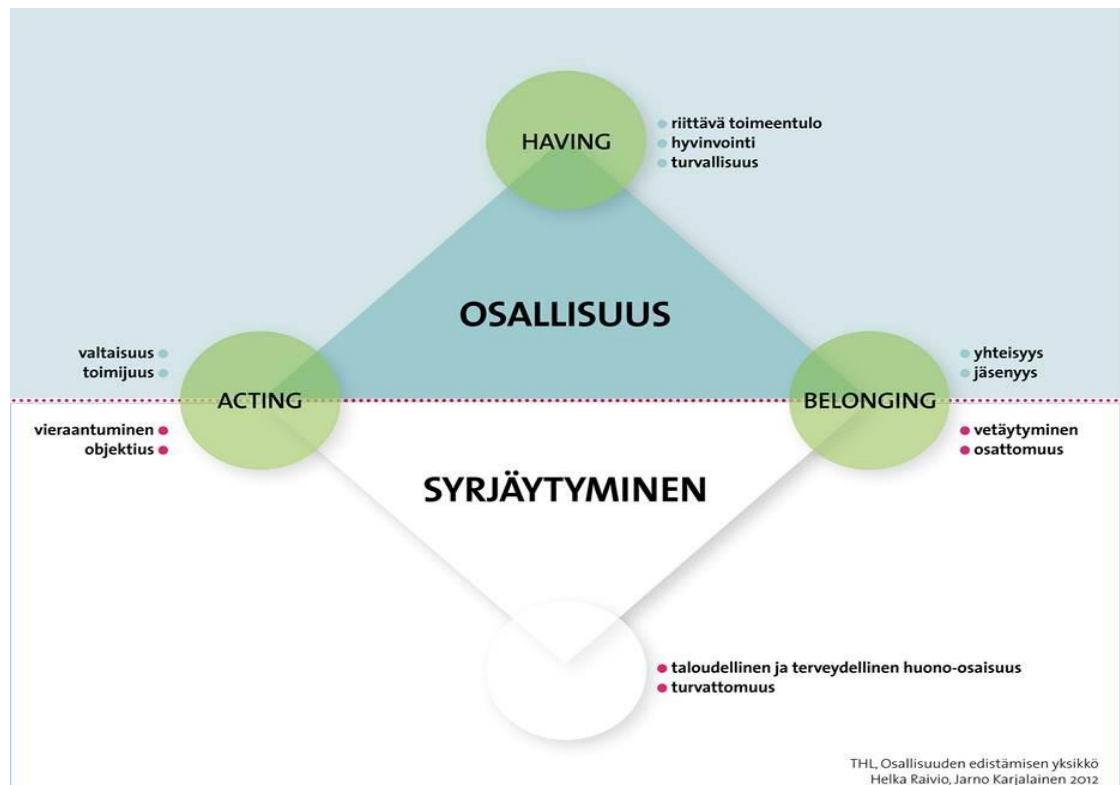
HAVING

riittävä toimeentulo
hyvinvointi
turvallisuus

OSALLISUUS

valtaisuus
toimijuus

ACTING

yhteisyys
jäsenyys

BELONGING

vieraantuminen
objektius

vetäytyminen
osattomuus

SYRJÄYTYMINEN

taloudellinen ja terveydellinen huono-osaisuus
turvattomuus

THL, Osallisuuden edistämisen yksikkö
Helka Raivio, Jarno Karjalainen 2012